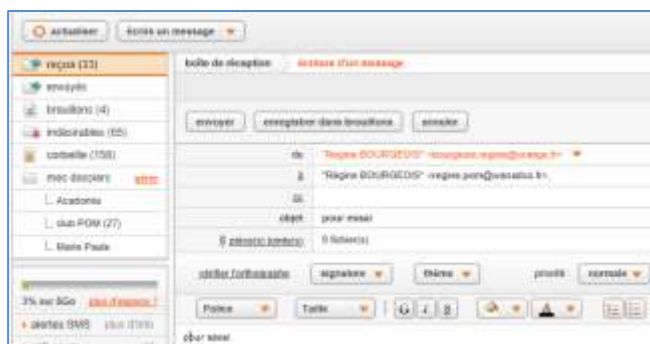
actualiser | écrire un message

reçus (33)
envoyés
brouillons (4)
indésirables (65)
corbeille (758)
mes dossiers gérer
Acadomia
club POM (27)
Marie Paule

3% sur 8Go plus d'espace ?
alertes SMS plus d'info

boîte de réception | écriture d'un message

envoyer | enregistrer dans brouillons | annuler

de "Regine BOURGEOIS" <bourgeois.regine@orange.fr>
à "Régine BOURGEOIS" <regine.pom@wanadoo.fr>,
cc
objet pour essai
§ pièce(s) jointe(s) 0 fichier(s)

vérifier l'orthographe | signature | thème | priorité normale

Police | Taille | G | I | S

pour essai